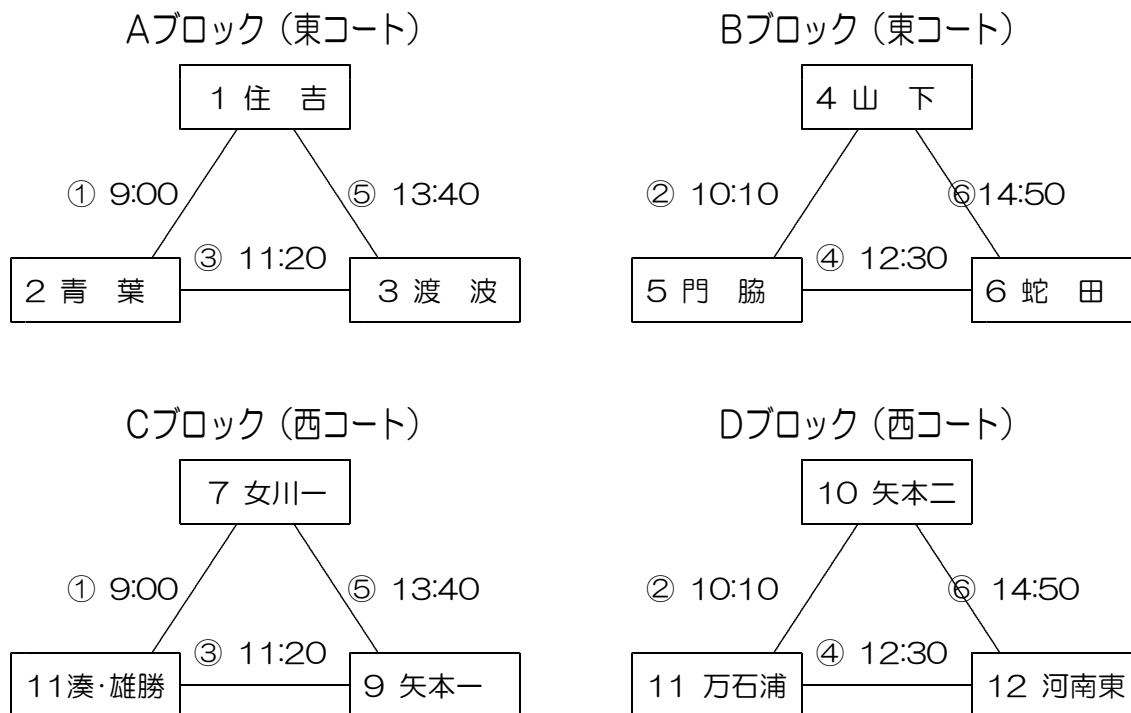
Aブロック（東コート）

1 住 吉

① 9:00

⑤ 13:40

③ 11:20

2 青 葉

3 渡 波

Bブロック（東コート）

4 山 下

② 10:10

⑥14:50

④ 12:30

5 門 脇

6 蛇 田

Cブロック（西コート）

7 女川一

① 9:00

⑤ 13:40

③ 11:20

11湊·雄勝

9 矢本一

Dブロック（西コート）

10 矢本二

② 10:10

⑥ 14:50

④ 12:30

11 万石浦

12 河南東